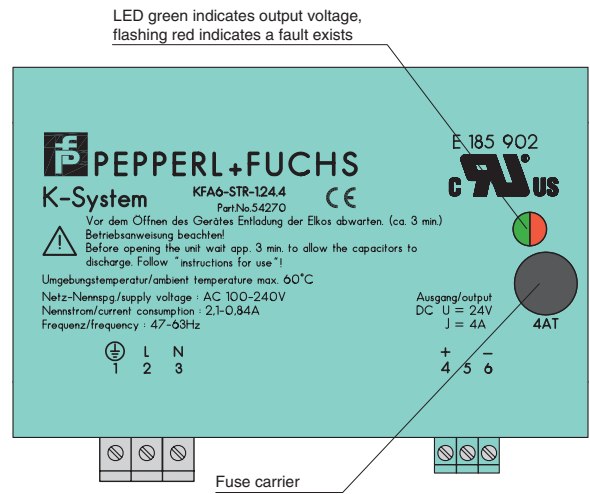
LED green indicates output voltage, flashing red indicates a fault exists

E 185 902

PEPPERL+FUCHS

K-System

KFA6-STR-1.24.4
Part.No.54270

CE

c UL US

Vor dem Öffnen des Gerätes Entladung der Elkos abwarten. (ca. 3 min.) Betriebsanweisung beachten!
Before opening the unit wait app. 3 min. to allow the capacitors to discharge. Follow "instructions for use"!

Umgebungstemperatur/ambient temperature max. 60°C

Netz-Nennspg./supply voltage : AC 100-240V
Nennstrom/current consumption : 2,1-0,84A
Frequenz/frequency : 47-63Hz

Ausgang/output
DC U = 24V
J = 4A

4AT

L N
1 2 3

+ –
4 5 6

Fuse carrier